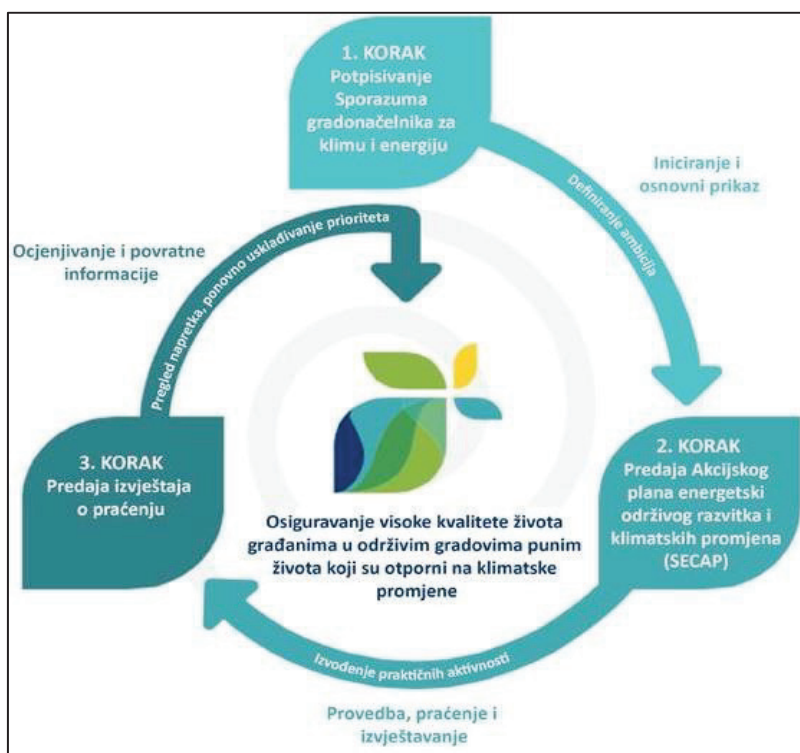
1. KORAK
Potpisivanje Sporazuma gradonačelnika za klimu i energiju

Iniciranje i osnovni prikaz

Definiranje ambicija

2. KORAK
Predaja Akcijskog plana energetski održivog razvitka i klimatskih promjena (SECAP)

Izvođenje praktičnih aktivnosti

Provedba, praćenje i izvještavanje

3. KORAK
Predaja izvještaja o praćenju

Pregled napretka, ponovno usklađivanje prioriteta

Ocjenjivanje i povratne informacije

Osiguravanje visoke kvalitete života građanima u održivim gradovima punim života koji su otporni na klimatske promjene